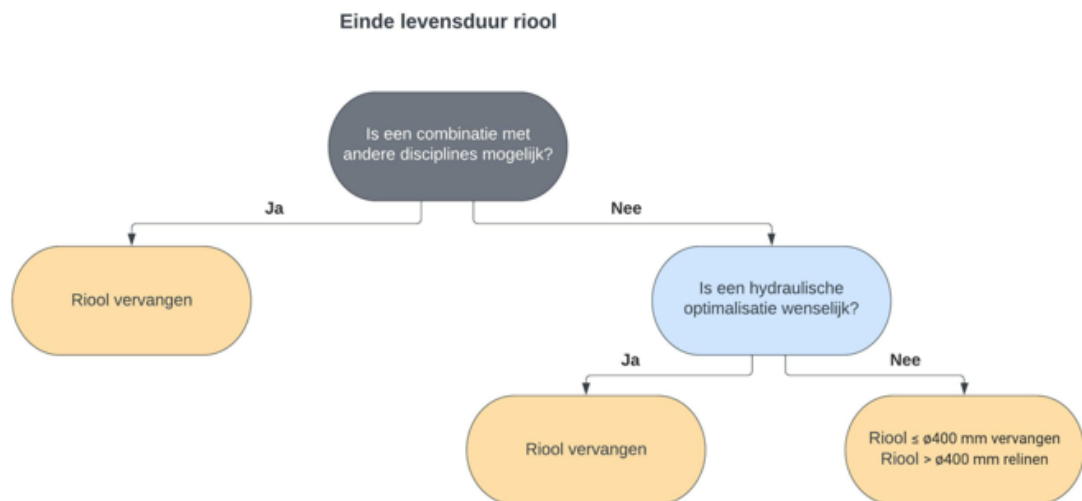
Einde levensduur riool

Is een combinatie met andere disciplines mogelijk?

Ja

Nee

Riool vervangen

Is een hydraulische optimalisatie wenselijk?

Ja

Nee

Riool vervangen

Riool ≤ ø400 mm vervangen
Riool > ø400 mm relinen